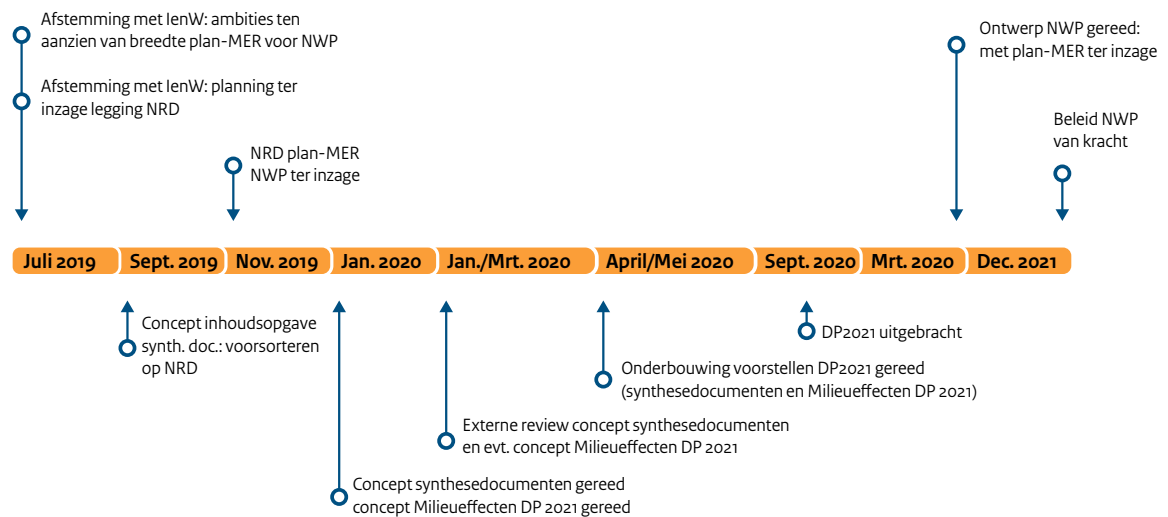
Afstemming met IenW: ambities ten aanzien van breedte plan-MER voor NWP

Afstemming met IenW: planning ter inzage legging NRD

NRD plan-MER NWP ter inzage

Ontwerp NWP gereed: met plan-MER ter inzage

Beleid NWP van kracht

Juli 2019 | Sept. 2019 | Nov. 2019 | Jan. 2020 | Jan./Mrt. 2020 | April/Mei 2020 | Sept. 2020 | Mrt. 2020 | Dec. 2021

Concept inhoudsopgave synth. doc.: voorsorteren op NRD

DP2021 uitgebracht

Onderbouwing voorstellen DP2021 gereed (synthesedocumenten en Milieueffecten DP 2021)

Externe review concept synthesedocumenten en evt. concept Milieueffecten DP 2021

Concept synthesedocumenten gereed concept Milieueffecten DP 2021 gereed